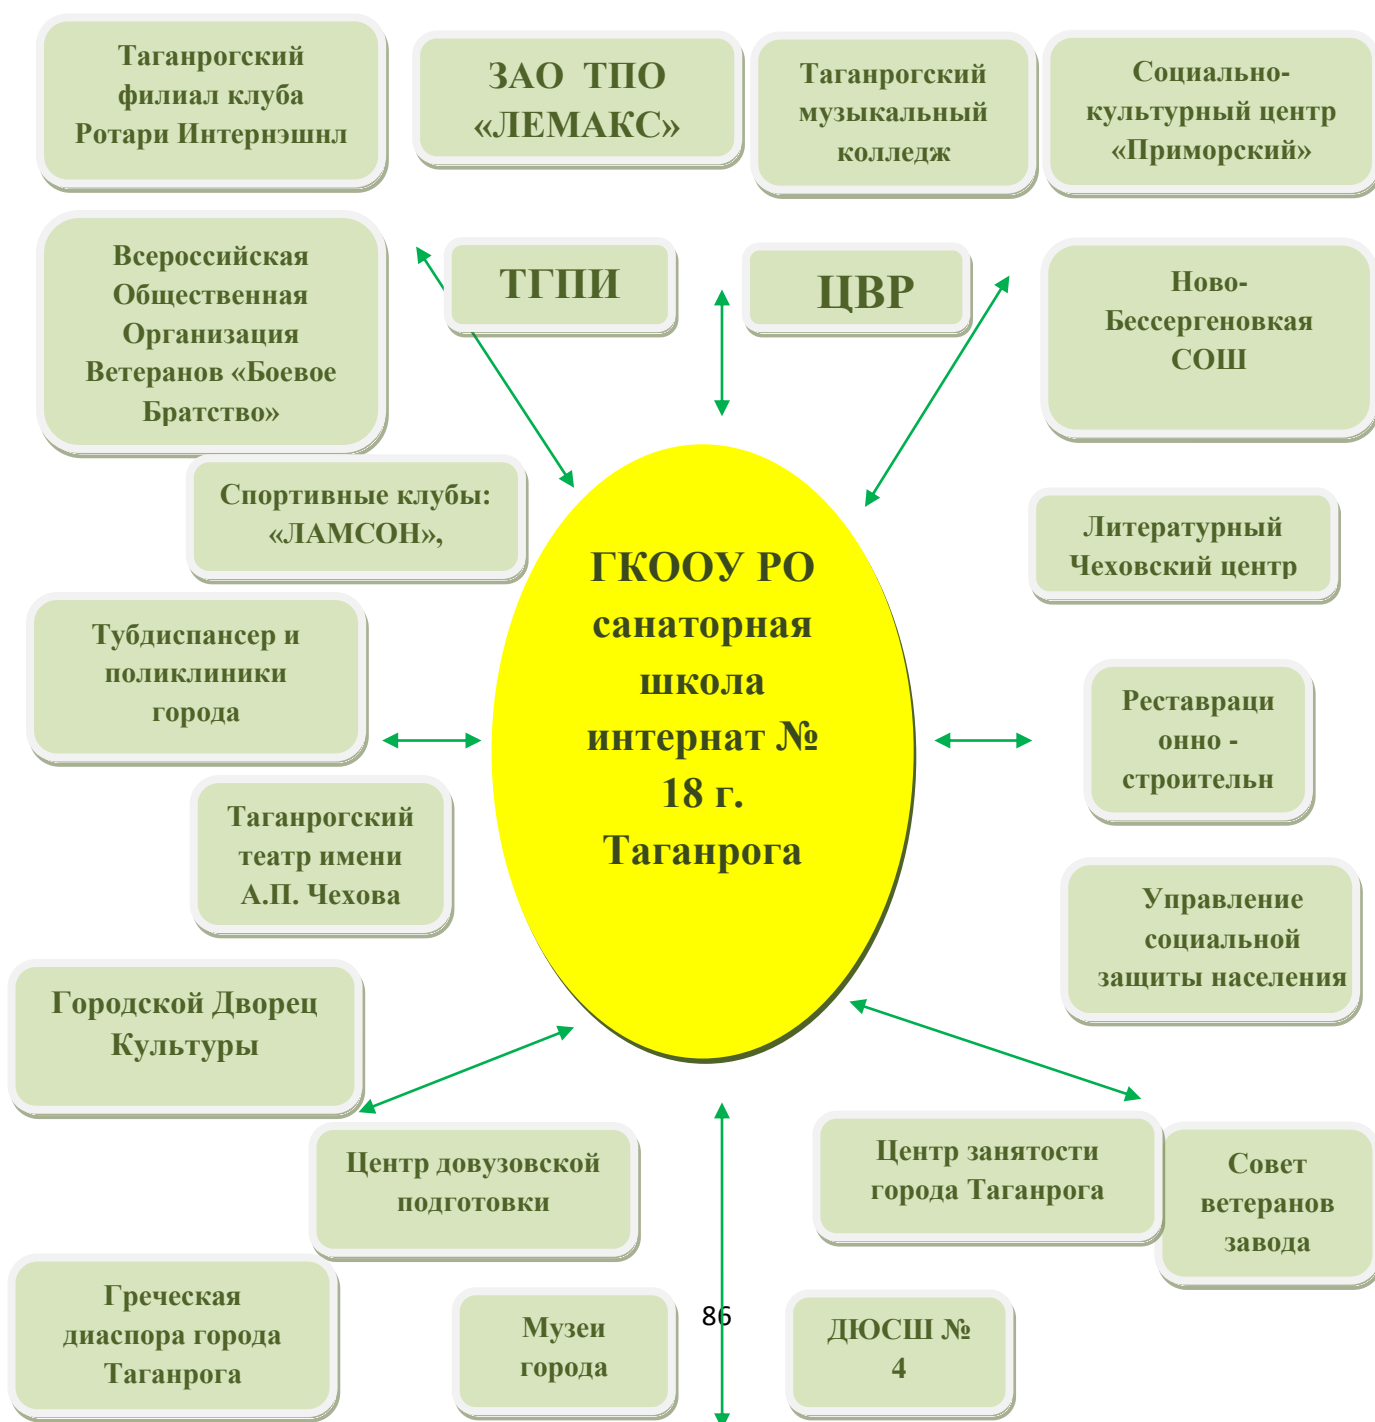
Таганрогский филиал клуба Ротари Интернэшнл

ЗАО ТПО «ЛЕМАКС»

Таганрогский музыкальный колледж

Социально-культурный центр «Приморский»

Всероссийская Общественная Организация Ветеранов «Боевое Братство»

ТГПИ

ЦВР

Ново-Бессергеновкая СОШ

Спортивные клубы: «ЛАМСОН»,

Литературный Чеховский центр

ГКООУ РО санаторная школа интернат № 18 г. Таганрога

Тубдиспансер и поликлиники города

Реставраци онно - строительн

Таганрогский театр имени А.П. Чехова

Управление социальной защиты населения

Городской Дворец Культуры

Центр довузовской подготовки

Центр занятости города Таганрога

Совет ветеранов завода

Греческая диаспора города Таганрога

Музеи города

86

ДЮСШ № 4